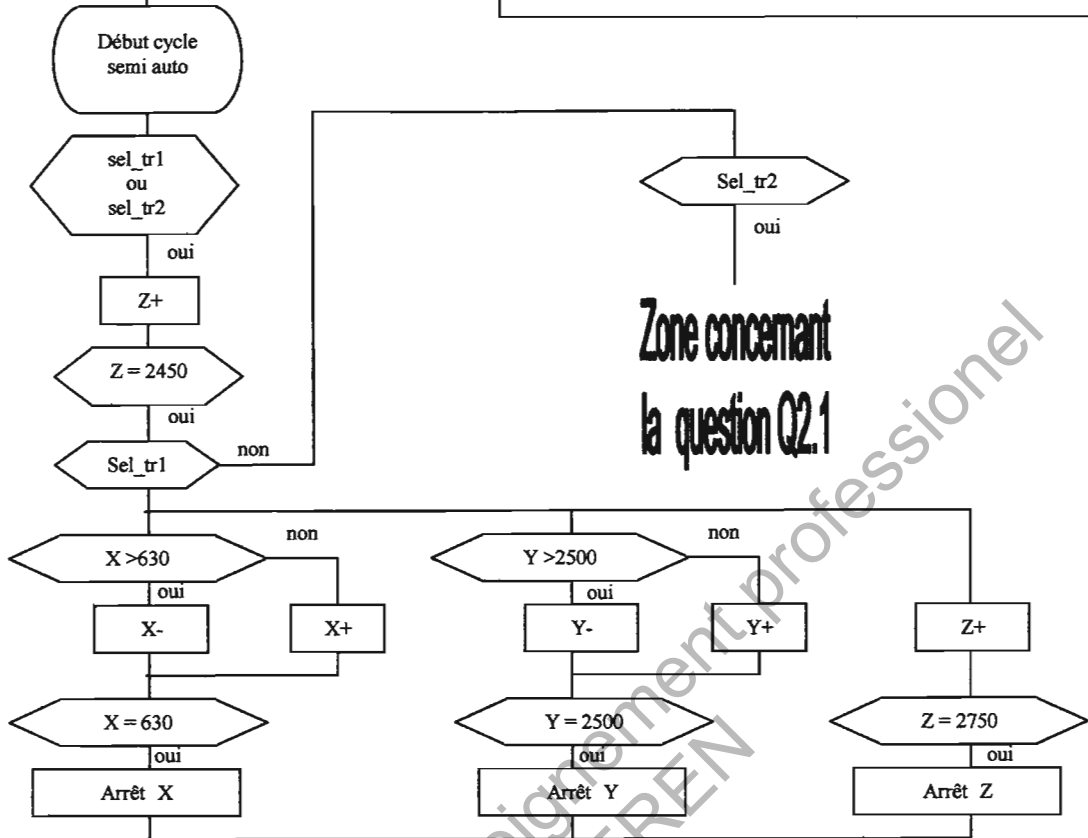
Début cycle semi auto

sel_tr1 ou sel_tr2

oui

Z+

Z = 2450

oui

Sel_tr1

non

Sel_tr2

oui

Zone concemant la question Q2.1

X >630

non

oui

X-

X+

X = 630

oui

Arrêt X

Y >2500

non

oui

Y-

Y+

Y = 2500

oui

Arrêt Y

Z+

Z = 2750

oui

Arrêt Z

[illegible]ignement professionel
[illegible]EREN